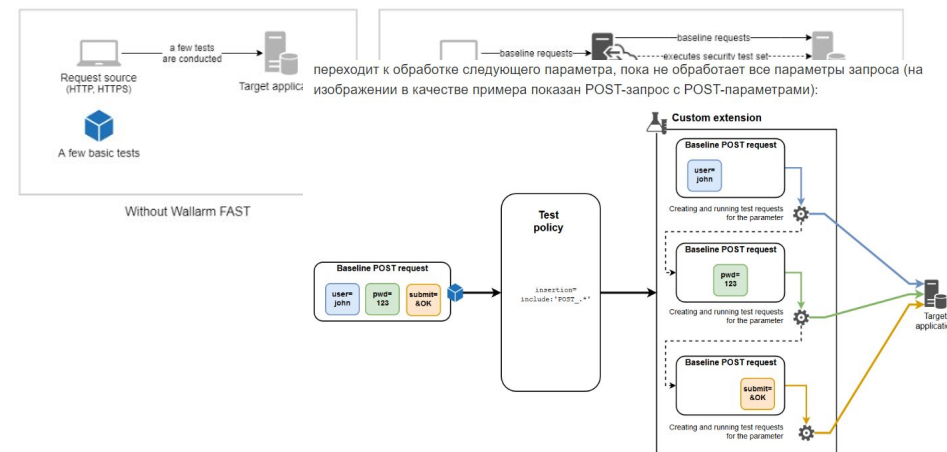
a few tests are conducted

Request source (HTTP, HTTPS)

Target applica

A few basic tests

Without Wallarm FAST

baseline requests

baseline requests

executes security test set

переходит к обработке следующего параметра, пока не обработает все параметры запроса (на изображении в качестве примера показан POST-запрос с POST-параметрами):

Custom extension

Baseline POST request

user= john

Creating and running test requests for the parameter

Test policy

Baseline POST request

user= john

pwd= 123

submit= &OK

insertion= include:'POST_.*'

Baseline POST request

pwd= 123

Creating and running test requests for the parameter

Target applicatio

Baseline POST request

submit= &OK

Creating and running test requests for the parameter